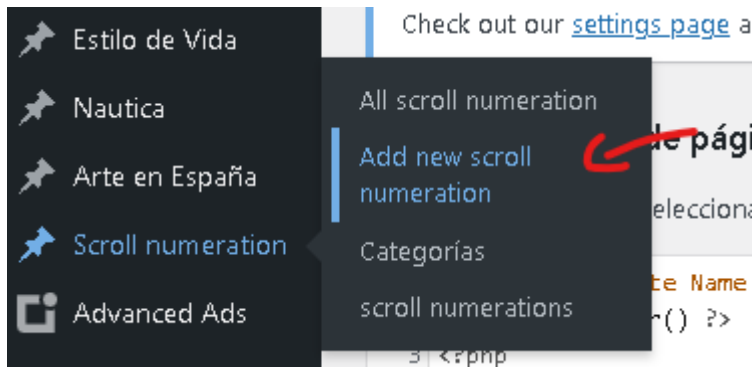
Estilo de Vida
Nautica
Arte en España
Scroll numeration
Advanced Ads

All scroll numeration
Add new scroll numeration
Categorías
scroll numerations

Check out our settings page a
de pági
elecciona
te Name
r() ?>
3 <?php